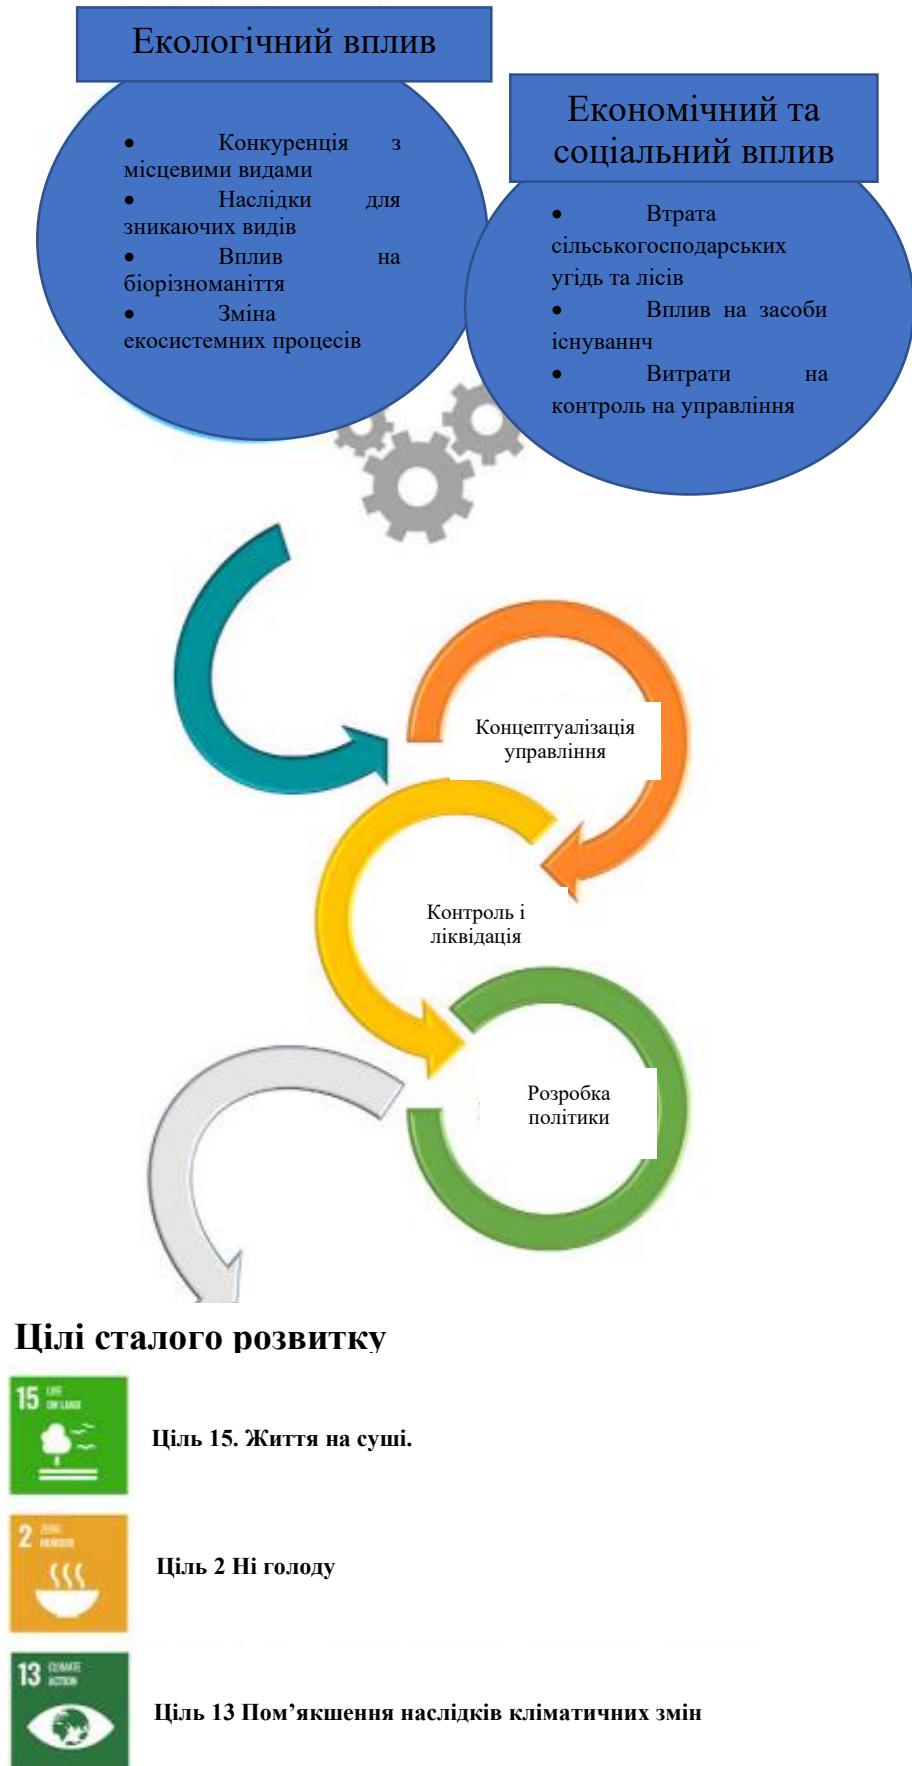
Екологічний вплив

• Конкуренція з місцевими видами
• Наслідки для зникаючих видів
• Вплив на біорізноманіття
• Зміна екосистемних процесів

Економічний та соціальний вплив

• Втрата сільськогосподарських угідь та лісів
• Вплив на засоби існуваннч
• Витрати на контроль на управління

Концептуалізація управління

Контроль і ліквідація

Розробка політики

Цілі сталого розвитку

15 LIFE ON LAND

Ціль 15. Життя на суші.

2 ZERO HUNGER

Ціль 2 Ні голоду

13 CLIMATE ACTION

Ціль 13 Пом’якшення наслідків кліматичних змін